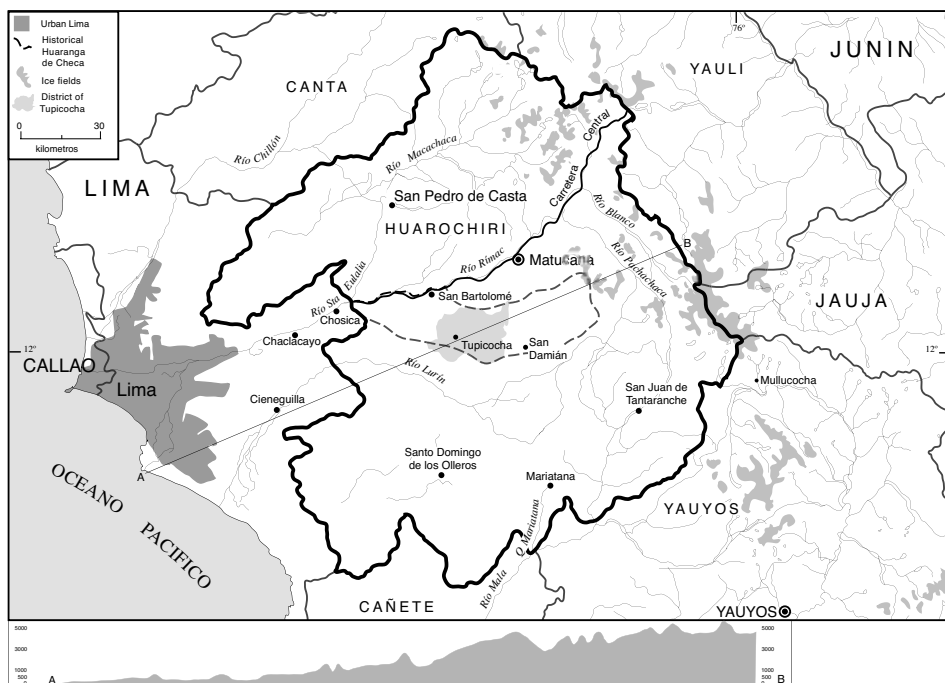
Urban Lima
Historical Huaranga de Checa
Ice fields
District of Tupicocha
0 30
kilometros

76°

JUNIN
YAULI
CANTA
Río Chillón
Río Macachaca
Carretera Central
LIMA
San Pedro de Casta
HUAROCHIRI
Río Blanco
Río Pachachaca
B
Río Rímac
Matucana
Río Sta. Eulalia
San Bartolomé
JAUJA
Chosica
Chaclacayo
Tupicocha
San Damián
12°
12°
CALLAO
Lima
Río Lurín
Mullucocha
San Juan de Tantaranche
Cieneguilla
Santo Domingo de los Olleros
A
Mariatana
OCEANO PACIFICO
YAUYOS
Q. Mariatana
Río Mala
CAÑETE
YAUYOS

5000
3000
1000
500
A
5000
3000
1000
500
B